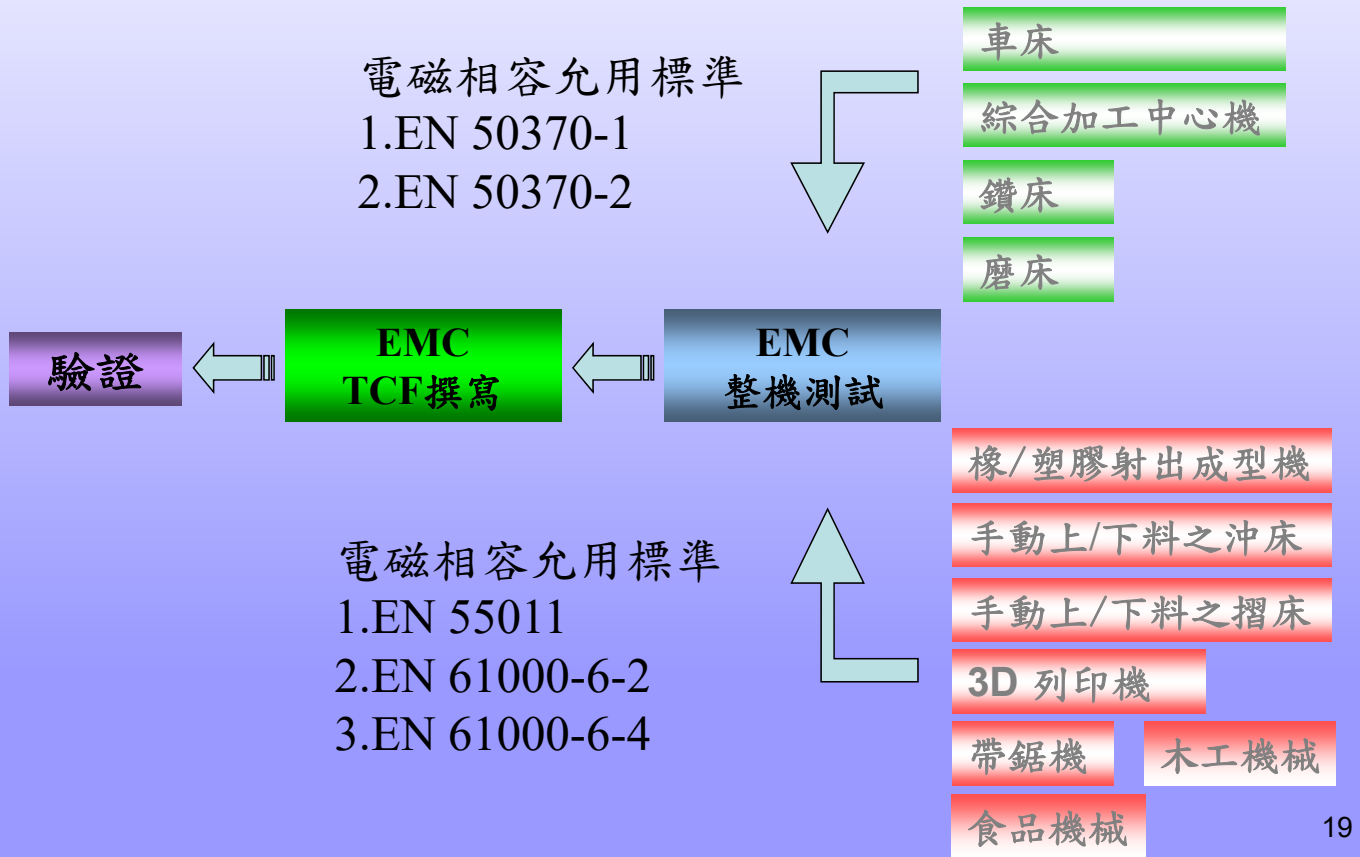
電磁相容允用標準
1.EN 50370-1
2.EN 50370-2

車床

綜合加工中心機

鑽床

磨床

驗證

EMC
TCF撰寫

EMC
整機測試

橡/塑膠射出成型機

手動上/下料之沖床

手動上/下料之摺床

3D 列印機

帶鋸機

木工機械

食品機械

電磁相容允用標準
1.EN 55011
2.EN 61000-6-2
3.EN 61000-6-4

19